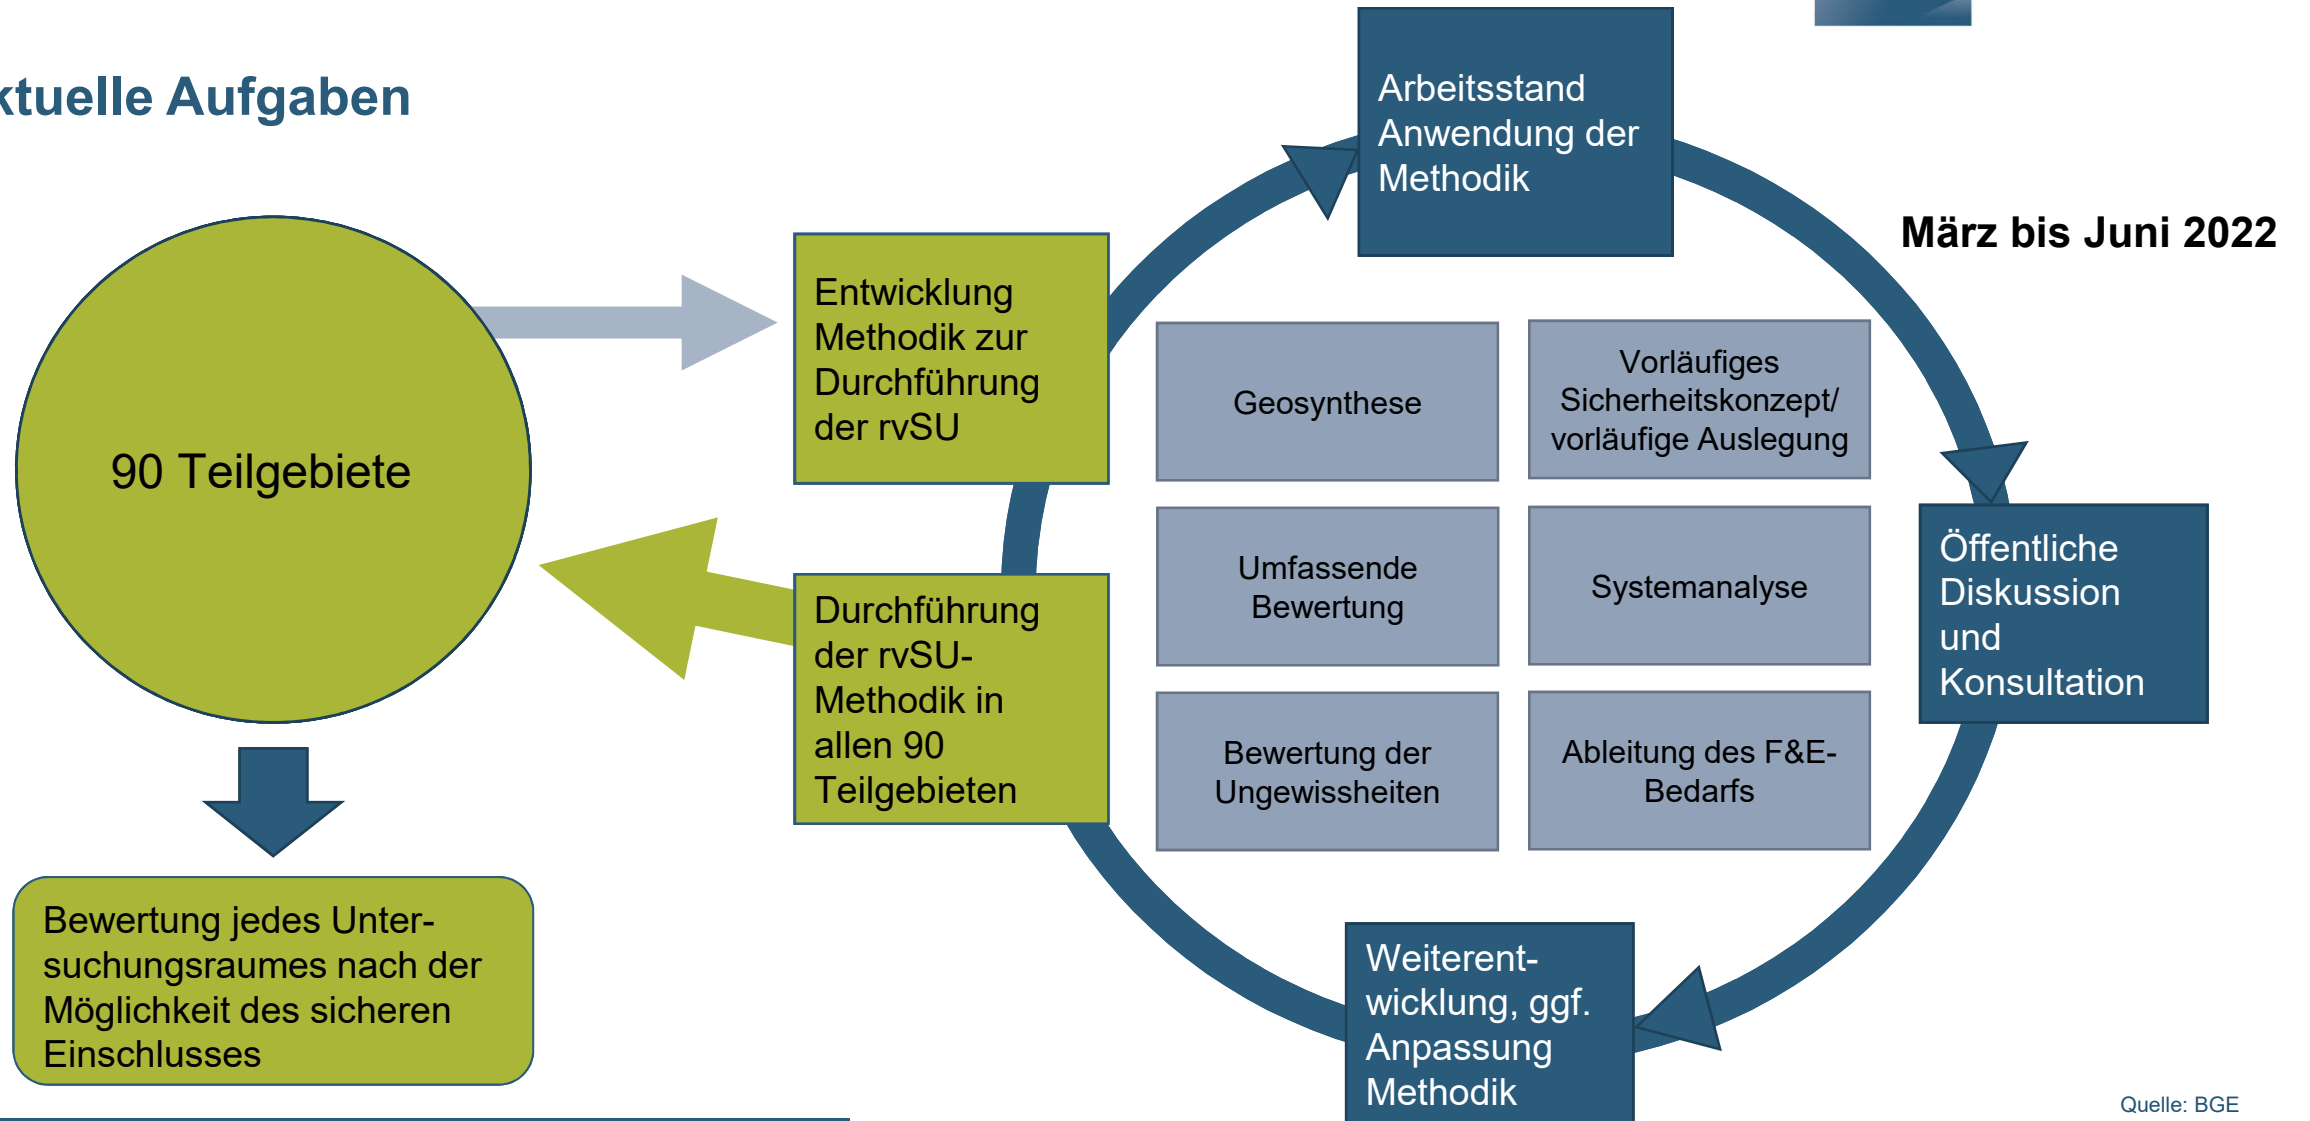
ktuelle Aufgaben

90 Teilgebiete

Entwicklung Methodik zur Durchführung der rvSU

Durchführung der rvSU-Methodik in allen 90 Teilgebieten

Bewertung jedes Untersuchungsraumes nach der Möglichkeit des sicheren Einschlusses

Arbeitsstand Anwendung der Methodik

März bis Juni 2022

Geosynthese

Vorläufiges Sicherheitskonzept/ vorläufige Auslegung

Umfassende Bewertung

Systemanalyse

Bewertung der Ungewissheiten

Ableitung des F&E-Bedarfs

Öffentliche Diskussion und Konsultation

Weiterentwicklung, ggf. Anpassung Methodik

Quelle: BGE